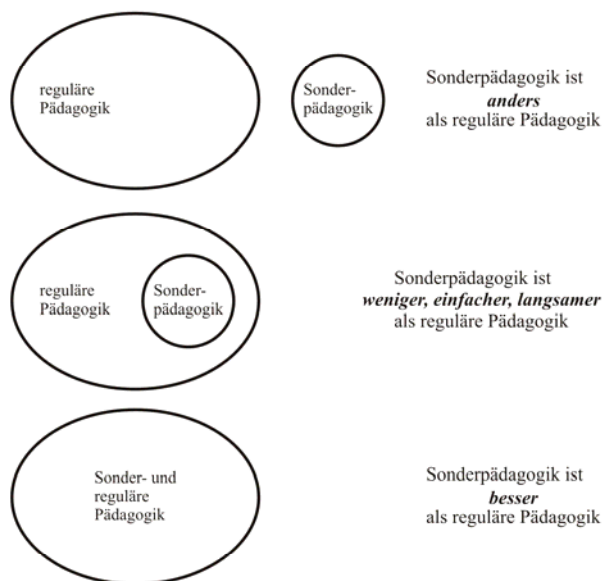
reguläre Pädagogik

Sonder-pädagogik

Sonderpädagogik ist ***anders*** als reguläre Pädagogik

reguläre Pädagogik

Sonder-pädagogik

Sonderpädagogik ist ***weniger, einfacher, langsamer*** als reguläre Pädagogik

Sonder- und reguläre Pädagogik

Sonderpädagogik ist ***besser*** als reguläre Pädagogik